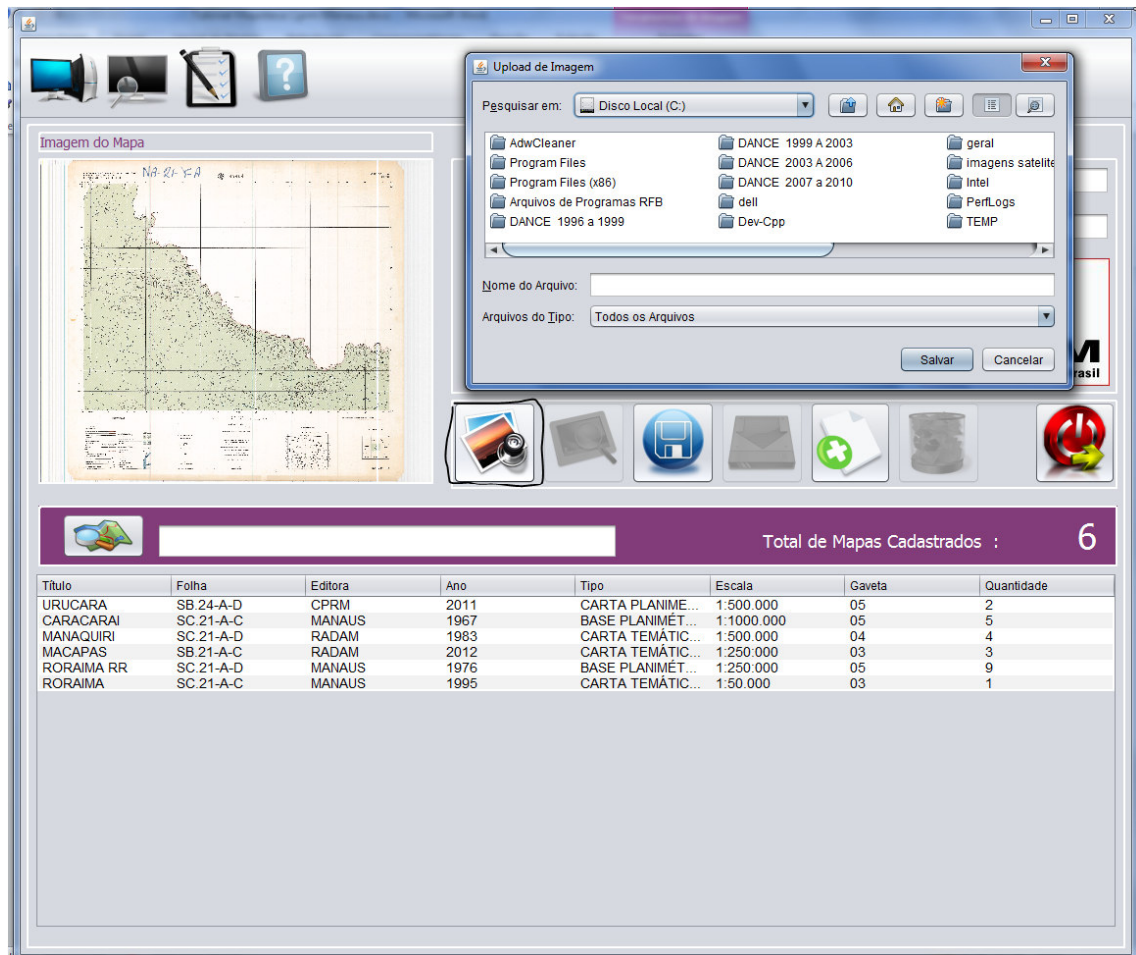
Imagem do Mapa

NA-21-FA

Upload de Imagem

Pesquisar em: Disco Local (C:)

AdwCleaner
Program Files
Program Files (x86)
Arquivos de Programas RFB
DANCE 1996 a 1999
DANCE 1999 A 2003
DANCE 2003 A 2006
DANCE 2007 a 2010
dell
Dev-Cpp
geral
imagens satelite
Intel
PerfLogs
TEMP

Nome do Arquivo:

Arquivos do Tipo: Todos os Arquivos

Salvar Cancelar

rasil

Total de Mapas Cadastrados : 6

| Título | Folha | Editora | Ano | Tipo | Escala | Gaveta | Quantidade |
|---|---|---|---|---|---|---|---|
| URUCARA | SB.24-A-D | CPRM | 2011 | CARTA PLANIME... | 1:500.000 | 05 | 2 |
| CARACARAI | SC.21-A-C | MANAUS | 1967 | BASE PLANIMÉT... | 1:1000.000 | 05 | 5 |
| MANAQUIRI | SC.21-A-D | RADAM | 1983 | CARTA TEMÁTIC... | 1:500.000 | 04 | 4 |
| MACAPAS | SB.21-A-C | RADAM | 2012 | CARTA TEMÁTIC... | 1:250:000 | 03 | 3 |
| RORAIMA RR | SC.21-A-D | MANAUS | 1976 | BASE PLANIMÉT... | 1:250:000 | 05 | 9 |
| RORAIMA | SC.21-A-C | MANAUS | 1995 | CARTA TEMÁTIC... | 1:50.000 | 03 | 1 |